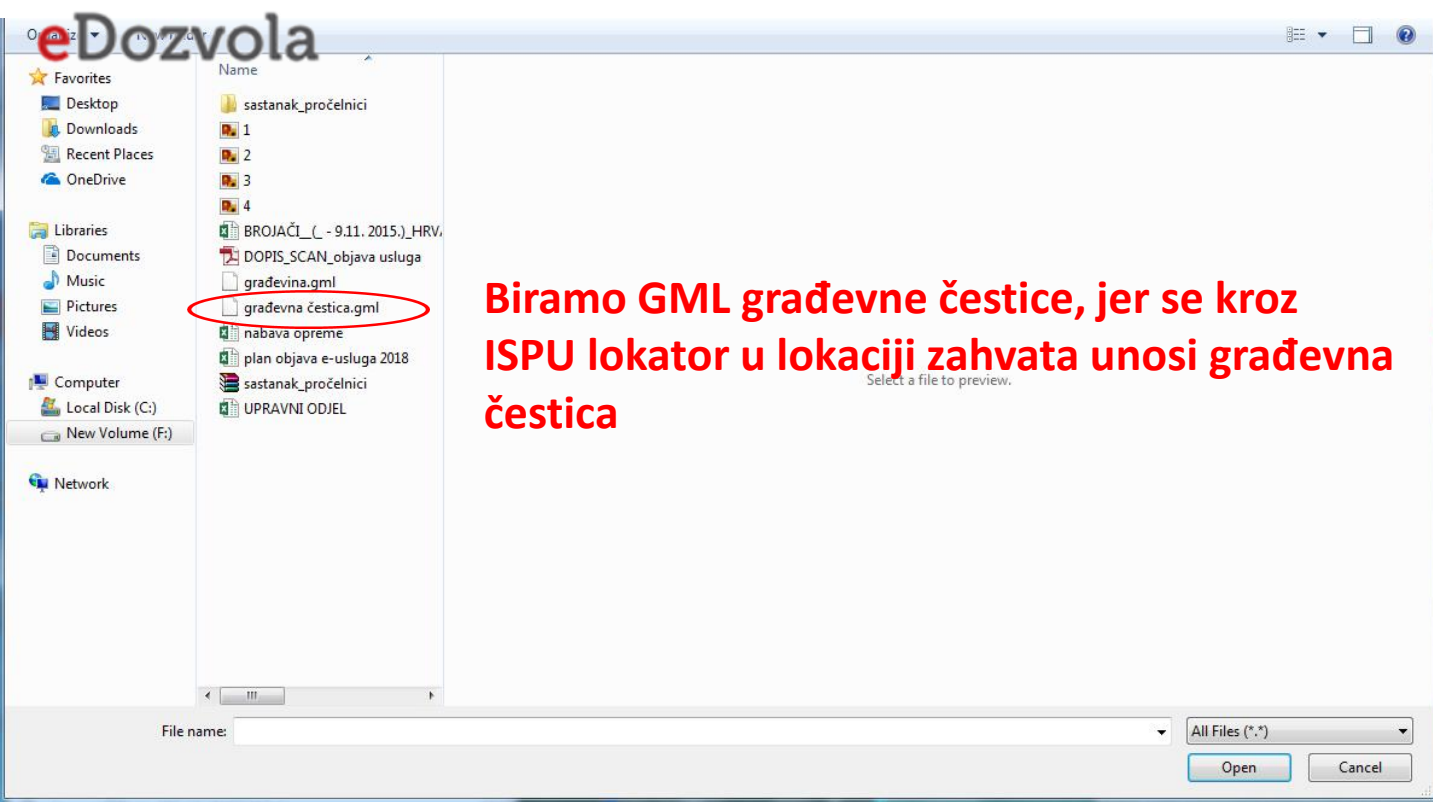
eDozvola

Organize ▾ New folder

Favorites
Desktop
Downloads
Recent Places
OneDrive

Libraries
Documents
Music
Pictures
Videos

Computer
Local Disk (C:)
New Volume (F:)

Network

Name

sastanak_pročelnici
1
2
3
4
BROJAČI__(_ - 9.11. 2015.)_HRV
DOPIS_SCAN_objava usluga
građevina.gml
građevna čestica.gml
nabava opreme
plan objava e-usluga 2018
sastanak_pročelnici
UPRAVNI ODJEL

Select a file to preview.

Biramo GML građevne čestice, jer se kroz ISPU lokator u lokaciji zahvata unosi građevna čestica

File name:
All Files (*.*)
Open
Cancel